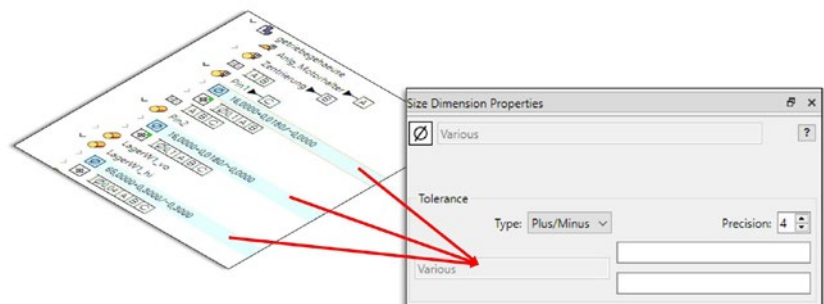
getriebegehaeuse
Anlg_Motorhalter
Zentrierung
B
A B
Pin1
C
16,0000+0,0180/-0,0000
A B
Pin2
A B C
16,0000+0,0180/-0,0000
LagerW1_vo
A B C
LagerW1_hi
A B C
60,0000+0,0000/-0,0000

Size Dimension Properties
Ø
Various
?
Tolerance
Type: Plus/Minus
Precision: 4
Various